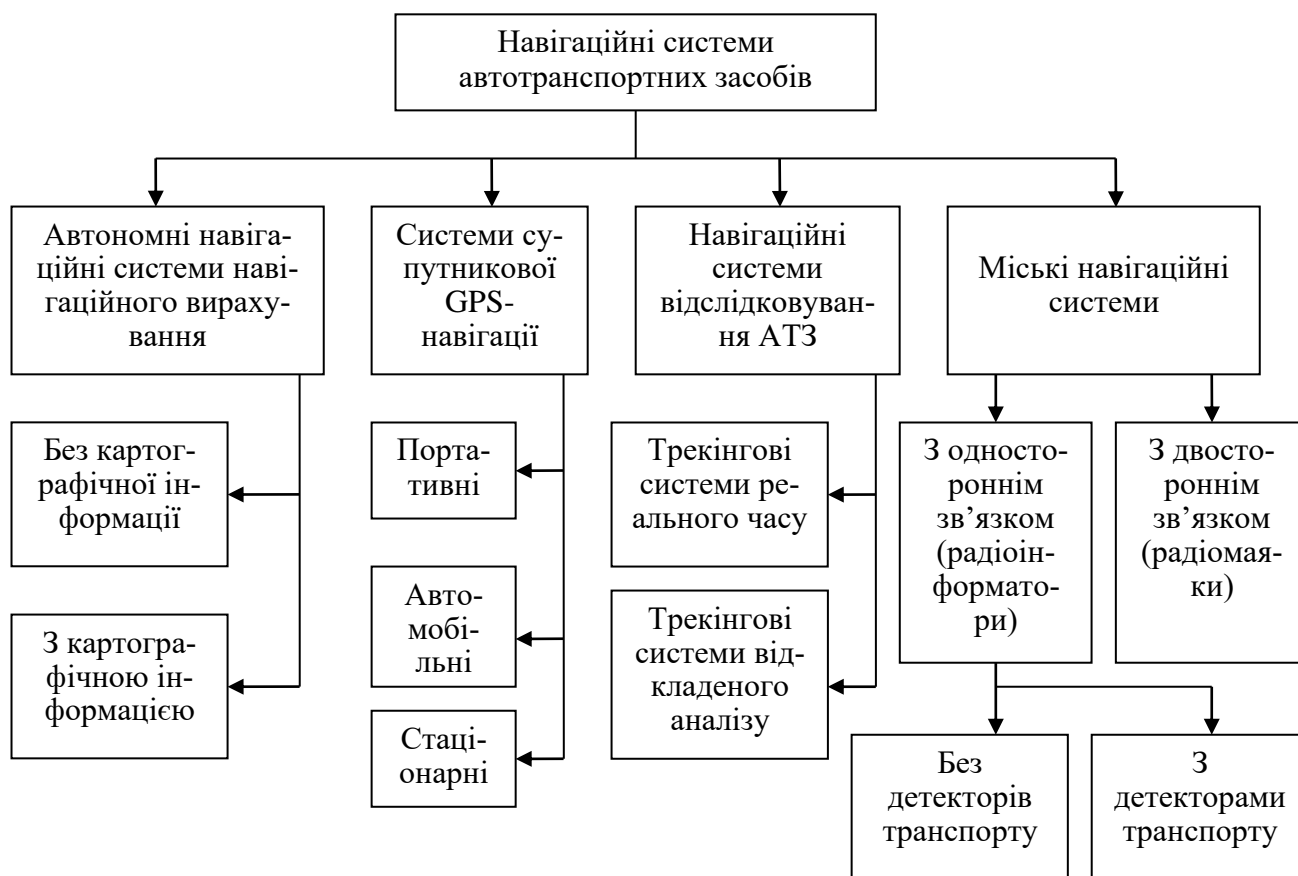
Навігаційні системи автотранспортних засобів

Автономні навігаційні системи навігаційного вирахування

Системи супутникової GPS-навігації

Навігаційні системи відслідковування АТЗ

Міські навігаційні системи

Без картографічної інформації

З картографічною інформацією

Портативні

Автомобільні

Стаціонарні

Трекінгові системи реального часу

Трекінгові системи відкладеного аналізу

З одностороннім зв’язком (радіоінформатори)

З двостороннім зв’язком (радіомаяки)

Без детекторів транспорту

З детекторами транспорту